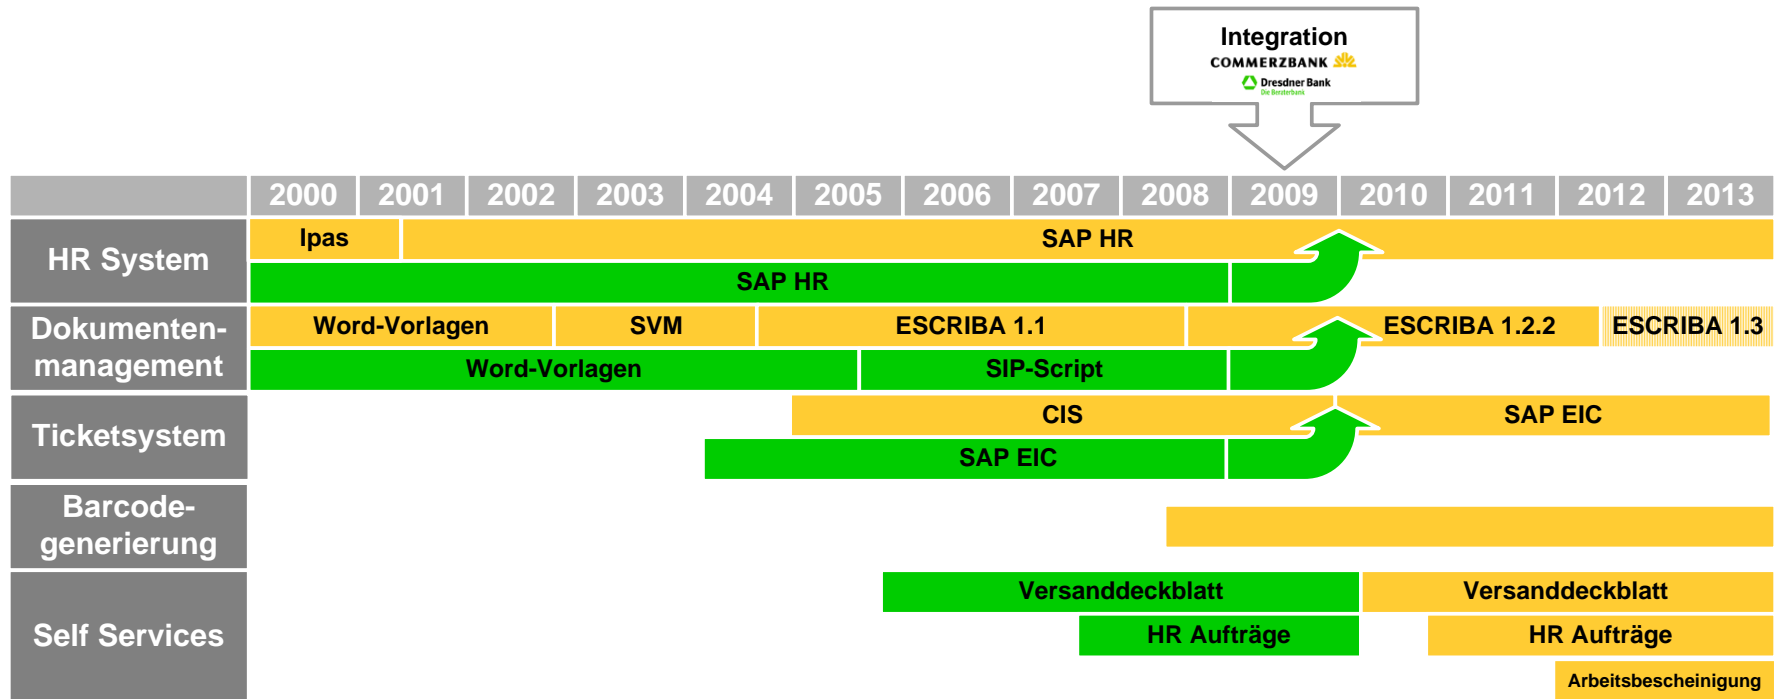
Integration
COMMERZBANK
Dresdner Bank
Die Beraterbank

| | 2000 | 2001 | 2002 | 2003 | 2004 | 2005 | 2006 | 2007 | 2008 | 2009 | 2010 | 2011 | 2012 | 2013 |
|---|---|---|---|---|---|---|---|---|---|---|---|---|---|---|

HR System
Ipas
SAP HR
SAP HR

Dokumentenmanagement
Word-Vorlagen
SVM
ESCRIBA 1.1
ESCRIBA 1.2.2
ESCRIBA 1.3
Word-Vorlagen
SIP-Script

Ticketsystem
CIS
SAP EIC
SAP EIC

Barcodegenerierung

Self Services
Versanddeckblatt
Versanddeckblatt
HR Aufträge
HR Aufträge
Arbeitsbescheinigung